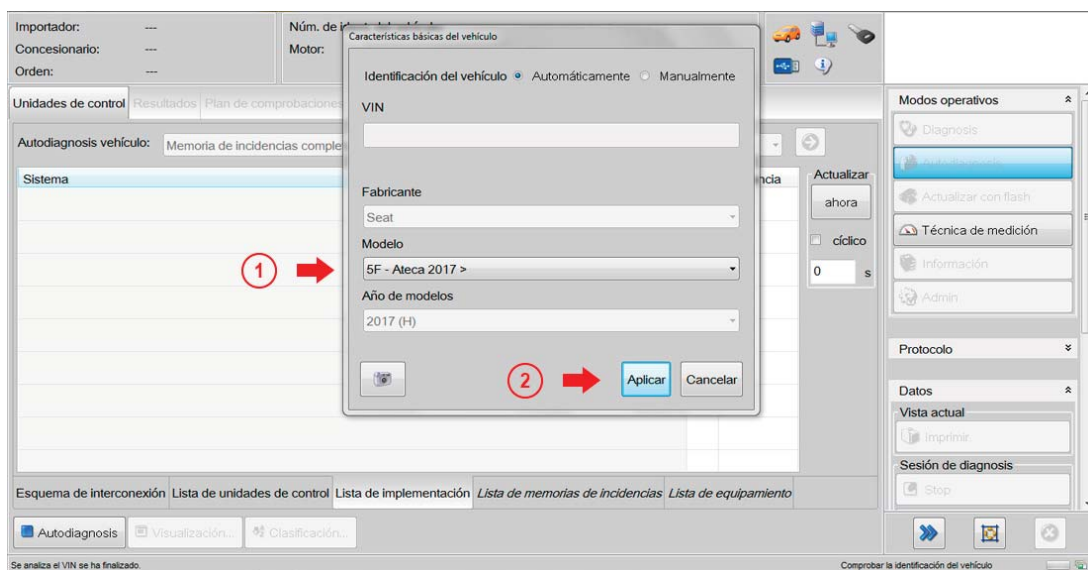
Importador: ---
Concesionario: ---
Orden: ---
Núm. de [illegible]
Motor:

Unidades de control | Resultados | Plan de comprobaciones

Autodiagnosis vehículo: Memoria de incidencias comple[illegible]

Sistema
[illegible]ncia
Actualizar
ahora
cíclico
0 s

Características básicas del vehículo

Identificación del vehículo ● Automáticamente ○ Manualmente

VIN

Fabricante
Seat

Modelo
5F - Ateca 2017 >

Año de modelos
2017 (H)

1
2

Aplicar
Cancelar

Modos operativos
Diagnosis
Autodiagnosis
Actualizar con flash
Técnica de medición
Información
Admin

Protocolo

Datos
Vista actual
Imprimir
Sesión de diagnosis
Stop

Esquema de interconexión | Lista de unidades de control | Lista de implementación | Lista de memorias de incidencias | Lista de equipamiento

Autodiagnosis | Visualización... | Clasificación...

Se analiza el VIN se ha finalizado.
Comprobar la identificación del vehículo